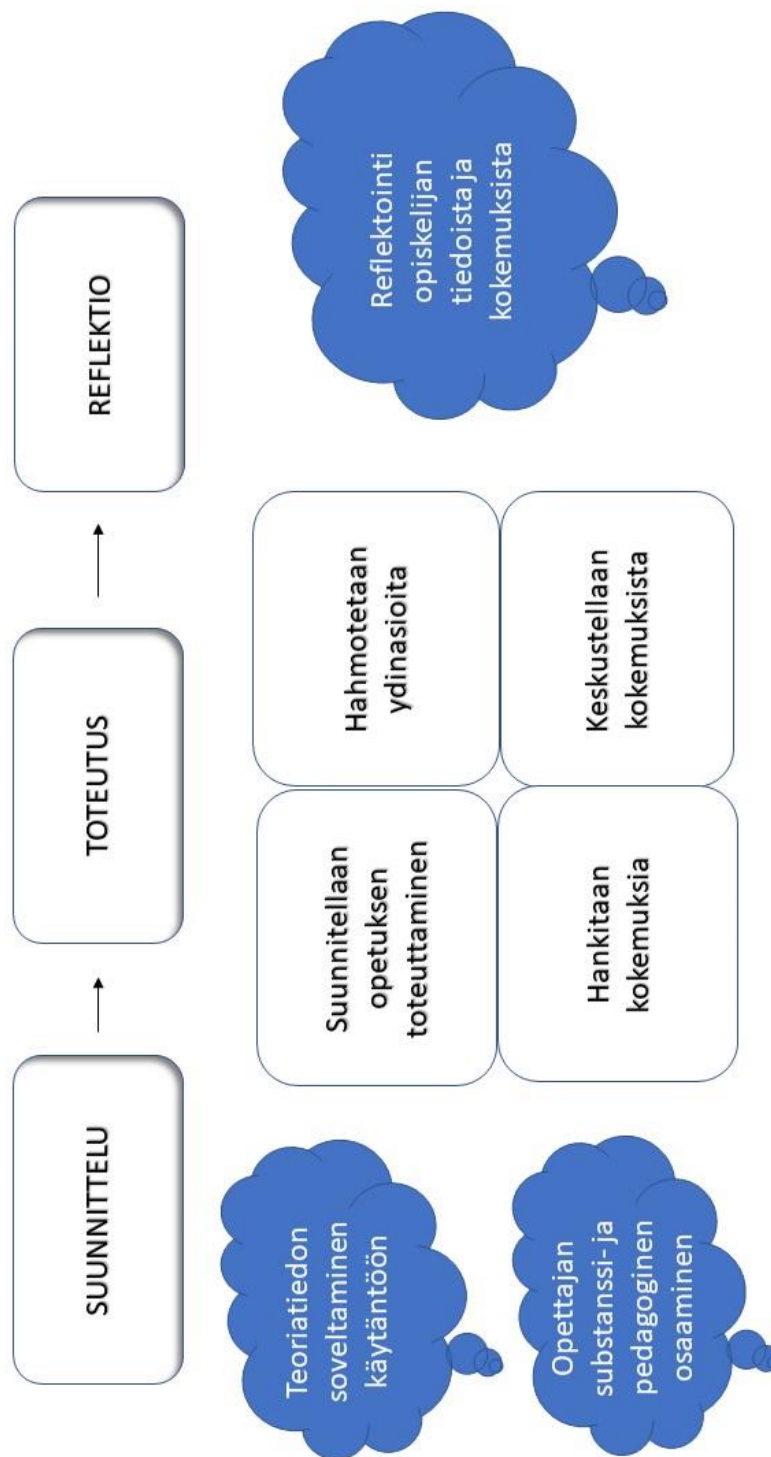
SUUNNITTELU

TOTEUTUS

REFLEKTIO

Teoriatiedon soveltaminen käytäntöön

Opettajan substanssi-ja pedagoginen osaaminen

Suunnitellaan opetuksen toteuttaminen

Hankitaan kokemuksia

Hahmotetaan ydinasioita

Keskustellaan kokemuksista

Reflektointi opiskelijan tiedoista ja kokemuksista